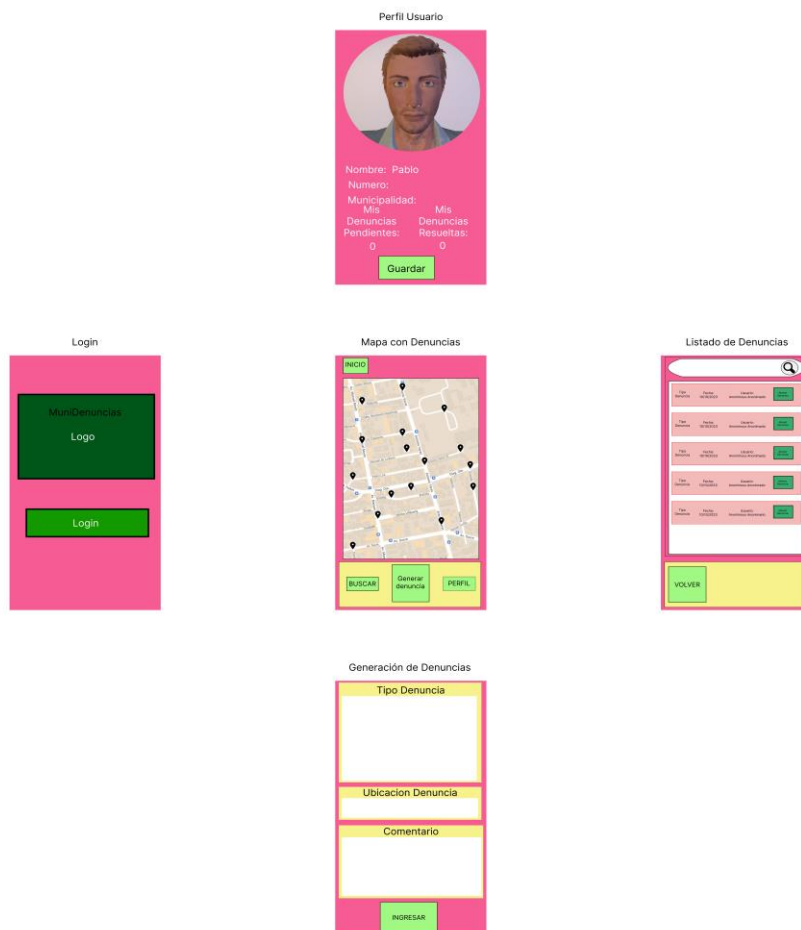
Perfil Usuario

Nombre: Pablo
Numero:
Municipalidad:
Mis Denuncias Pendientes:
0
Mis Denuncias Resueltas:
0

Guardar

Login

MuniDenuncias
Logo

Login

Mapa con Denuncias

INICIO

BUSCAR
Generar denuncia
PERFIL

Listado de Denuncias

Tipo Denuncia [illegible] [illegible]
Tipo Denuncia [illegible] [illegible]
Tipo Denuncia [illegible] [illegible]
Tipo Denuncia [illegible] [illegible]
Tipo Denuncia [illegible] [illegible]

VOLVER

Generación de Denuncias

Tipo Denuncia

Ubicacion Denuncia

Comentario

INGRESAR